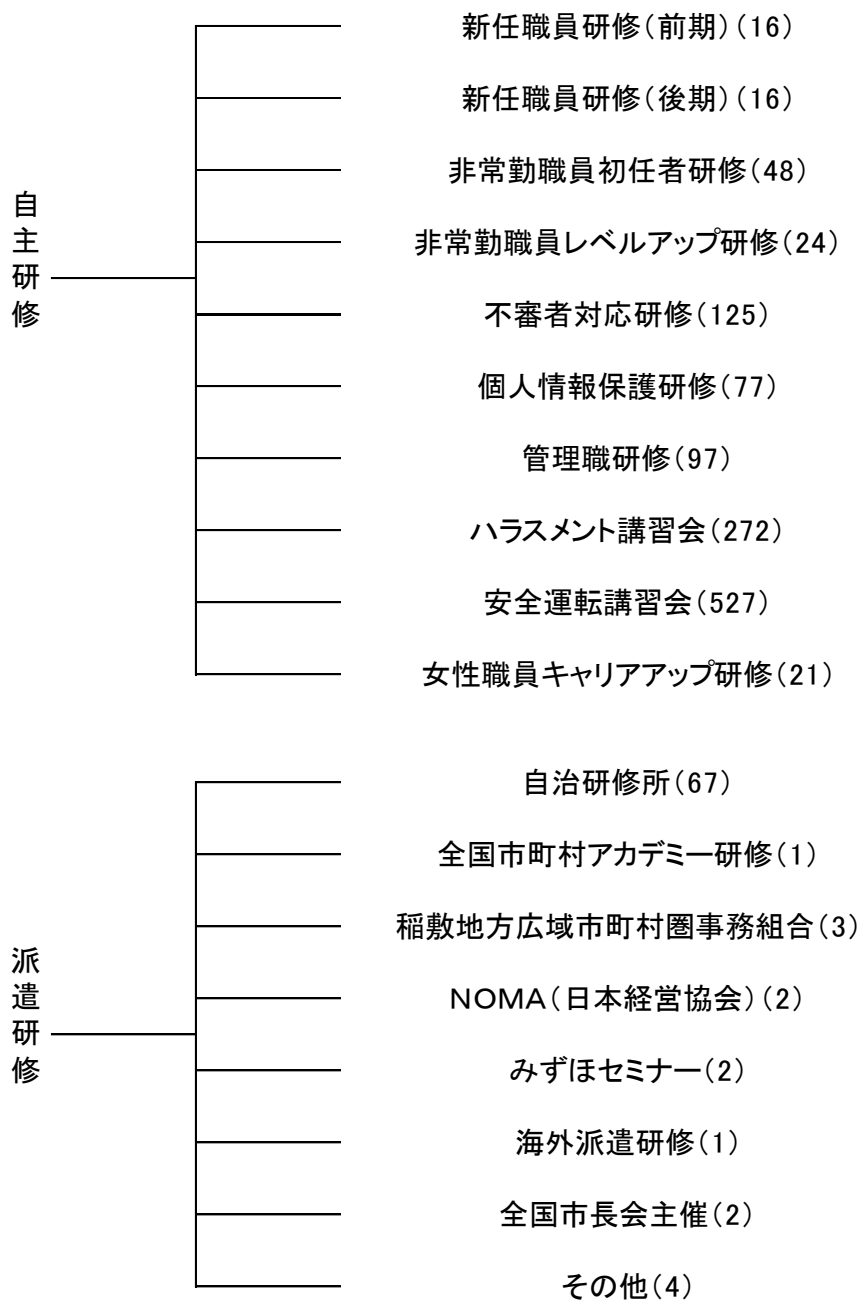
自主研修

新任職員研修（前期）（16）

新任職員研修（後期）（16）

非常勤職員初任者研修（48）

非常勤職員レベルアップ研修（24）

不審者対応研修（125）

個人情報保護研修（77）

管理職研修（97）

ハラスメント講習会（272）

安全運転講習会（527）

女性職員キャリアアップ研修（21）

派遣研修

自治研修所（67）

全国市町村アカデミー研修（1）

稲敷地方広域市町村圏事務組合（3）

NOMA（日本経営協会）（2）

みずほセミナー（2）

海外派遣研修（1）

全国市長会主催（2）

その他（4）